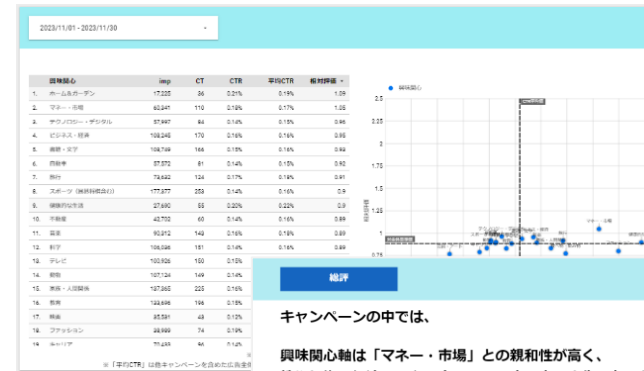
2023/11/01 - 2023/11/30

| | 興味関心 | imp | CT | CTR | 平均CTR | 相対評価 |
|---|---|---|---|---|---|---|
| 1. | ホーム＆ガーデン | 17,225 | 36 | 0.21% | 0.19% | 1.09 |
| 2. | マネー・市場 | 63,241 | 110 | 0.18% | 0.17% | 1.05 |
| 3. | テクノロジー・デジタル | 57,997 | 84 | 0.14% | 0.15% | 0.96 |
| 4. | ビジネス・経済 | 108,248 | 170 | 0.16% | 0.16% | 0.95 |
| 5. | 趣味・文学 | 108,749 | 164 | 0.15% | 0.16% | 0.93 |
| 6. | 自動車 | 57,572 | 81 | 0.14% | 0.15% | 0.92 |
| 7. | 旅行 | 79,642 | 124 | 0.17% | 0.19% | 0.91 |
| 8. | スポーツ（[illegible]） | 177,877 | 253 | 0.14% | 0.16% | 0.9 |
| 9. | 健康的な生活 | 27,690 | 55 | 0.20% | 0.22% | 0.9 |
| 10. | 不動産 | 43,700 | 60 | 0.14% | 0.16% | 0.89 |
| 11. | 音楽 | 90,312 | 149 | 0.16% | 0.19% | 0.89 |
| 12. | 料理 | 106,596 | 151 | 0.14% | 0.16% | 0.89 |
| 13. | テレビ | 100,926 | 150 | 0.15% | | |
| 14. | 動物 | 107,124 | 149 | 0.14% | | |
| 15. | 美容・人間関係 | 187,965 | 225 | 0.16% | | |
| 16. | 教育 | 133,696 | 196 | 0.15% | | |
| 17. | 映画 | 35,591 | 43 | 0.12% | | |
| 18. | ファッション | 38,999 | 74 | 0.19% | | |
| 19. | キャリア | 70,439 | 96 | 0.14% | | |

※「平均CTR」は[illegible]キャンペーンを含めた広告全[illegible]

● 興味関心

2.5
2.25
2
1.75
1.5
1.25
1
0.75

相対評価

マネー・市場

総評

キャンペーンの中では、

興味関心軸は「マネー・市場」との親和性が高く、